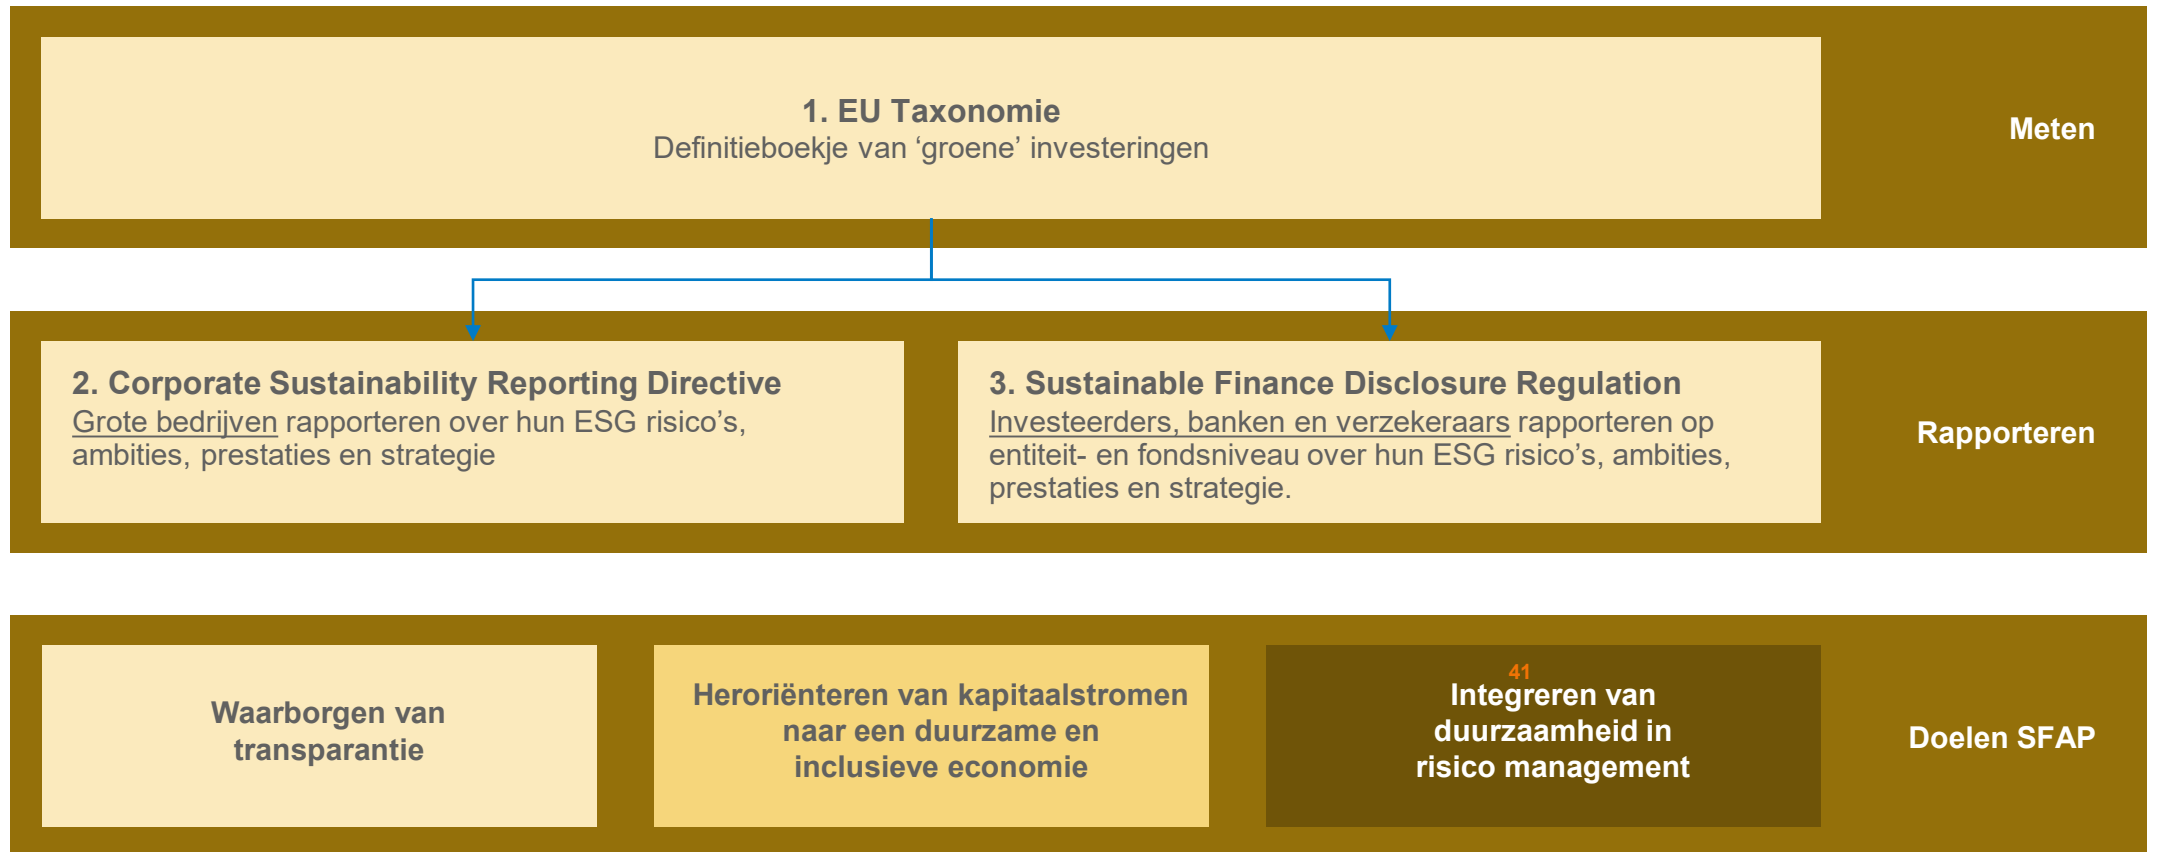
1. EU Taxonomie
Definitieboekje van ‘groene’ investeringen

Meten

2. Corporate Sustainability Reporting Directive
Grote bedrijven rapporteren over hun ESG risico’s, ambities, prestaties en strategie

3. Sustainable Finance Disclosure Regulation
Investeerders, banken en verzekeraars rapporteren op entiteit- en fondsniveau over hun ESG risico’s, ambities, prestaties en strategie.

Rapporteren

Waarborgen van transparantie

Heroriënteren van kapitaalstromen naar een duurzame en inclusieve economie

41
Integreren van duurzaamheid in risico management

Doelen SFAP